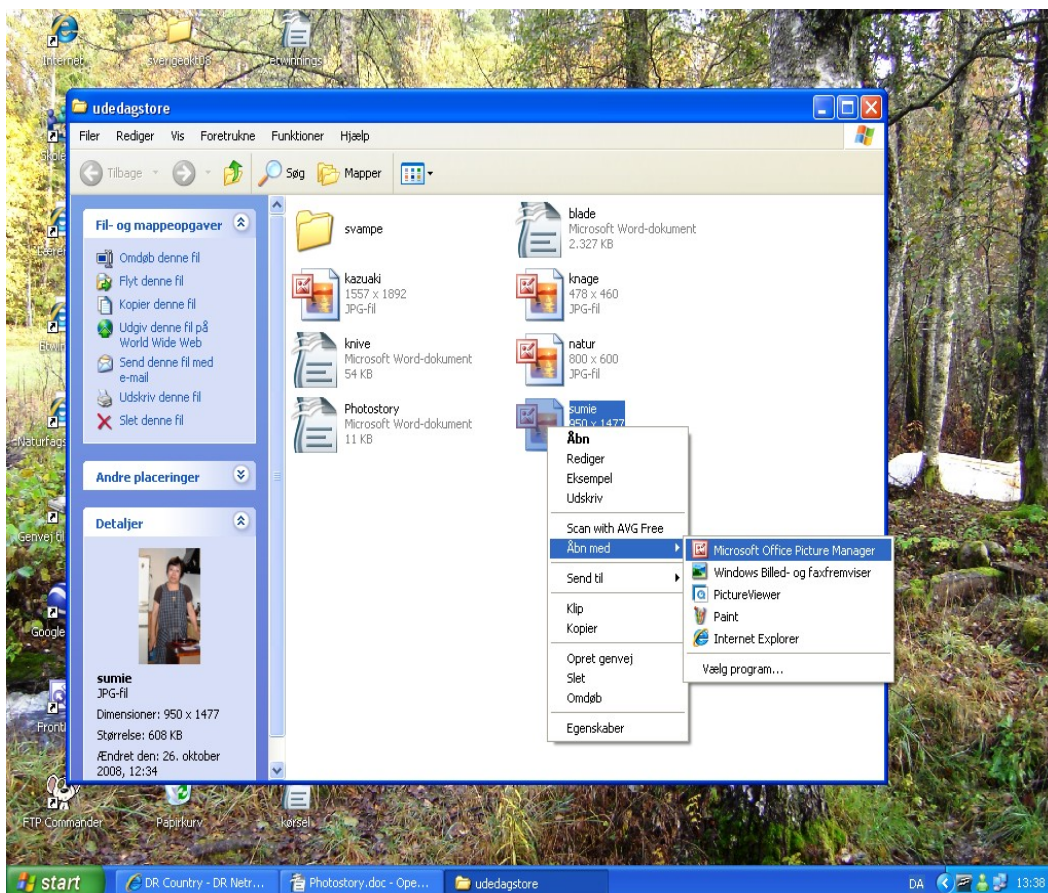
Internet
svengeokt08
etwinnings

udedagstore

Filer Rediger Vis Foretrukne Funktioner Hjælp

Tilbage Søg Mapper

Fil- og mappeopgaver
Omdøb denne fil
Flyt denne fil
Kopier denne fil
Udgiv denne fil på World Wide Web
Send denne fil med e-mail
Udskriv denne fil
Slet denne fil

Andre placeringer

Detaljer

sumie
JPG-fil
Dimensioner: 950 x 1477
Størrelse: 608 KB
Ændret den: 26. oktober 2008, 12:34

svampe

blade
Microsoft Word-dokument
2.327 KB

kazuaki
1557 x 1892
JPG-fil

knage
478 x 460
JPG-fil

knive
Microsoft Word-dokument
54 KB

natur
800 x 600
JPG-fil

Photostory
Microsoft Word-dokument
11 KB

sumie
950 x 1477

Åbn
Rediger
Eksempel
Udskriv
Scan with AVG Free
Åbn med
Send til
Klip
Kopier
Opret genvej
Slet
Omdøb
Egenskaber

Microsoft Office Picture Manager
Windows Billed- og faxfremviser
PictureViewer
Paint
Internet Explorer
Vælg program...

Naturfags
Genvej til
Google
Front
FTP Commander
Papirkurv
kørsel

start
DR Country - DR Netr...
Photostory.doc - Ope...
udedagstore
DA 13:38